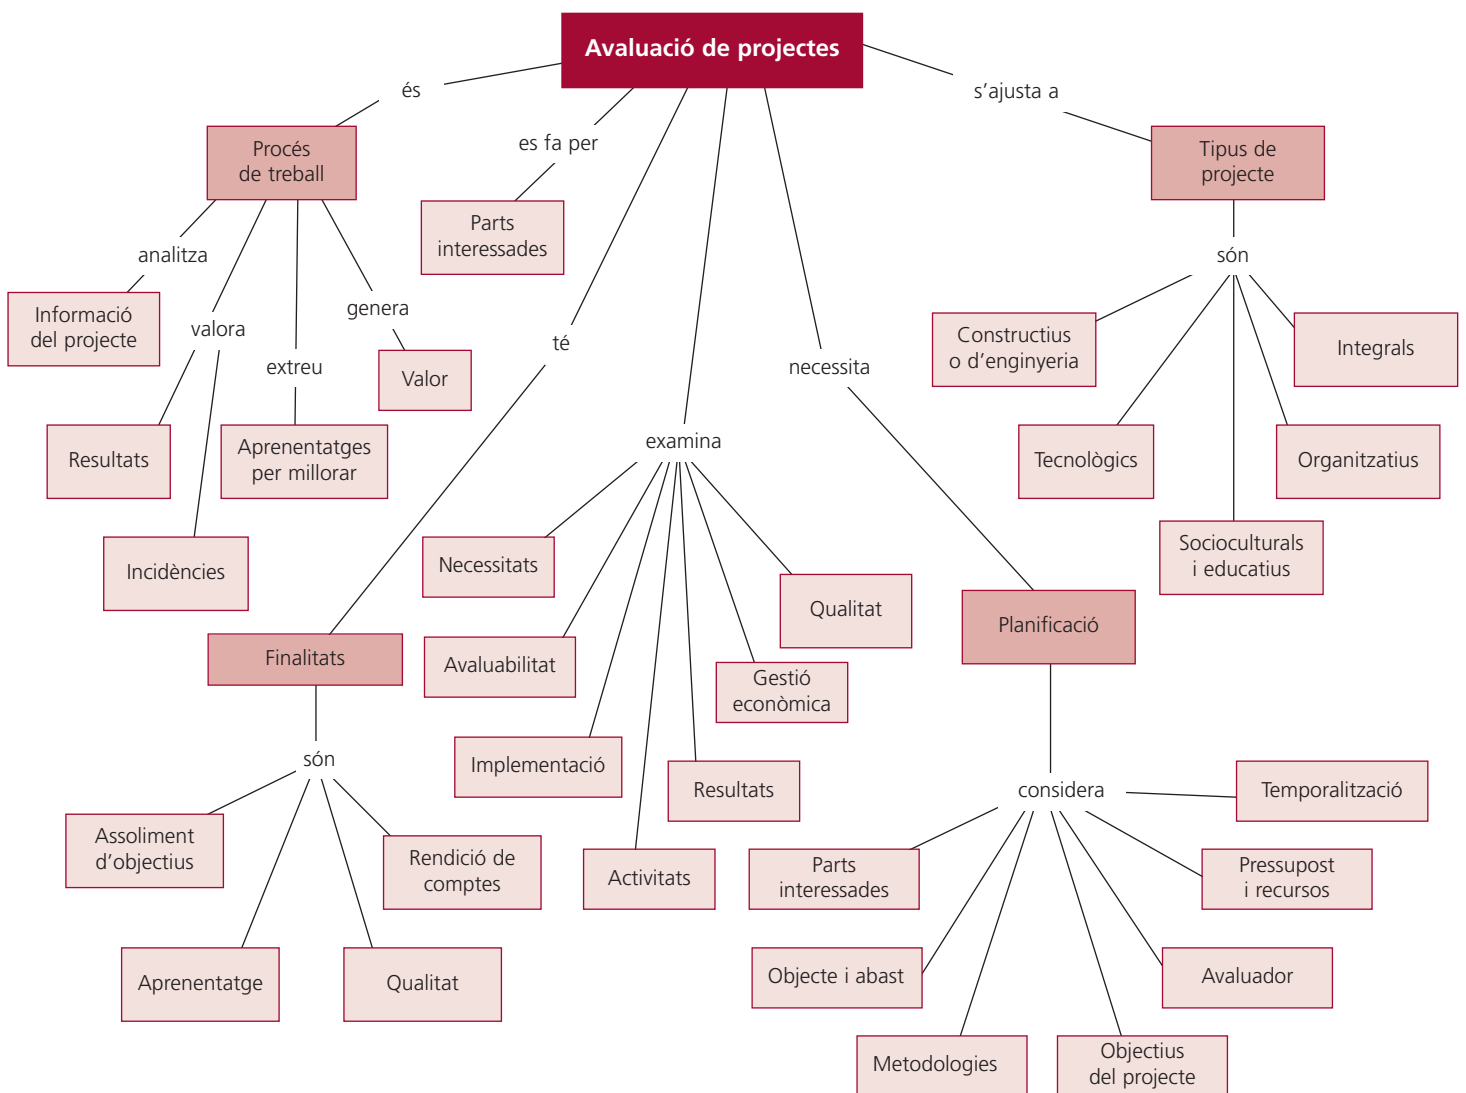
Avaluació de projectes

és

Procés de treball

analitza

Informació del projecte

valora

Resultats

Incidències

extreu

Aprenentatges per millorar

genera

Valor

es fa per

Parts interessades

té

Finalitats

són

Assoliment d'objectius

Rendició de comptes

Aprenentatge

Qualitat

examina

Necessitats

Avaluabilitat

Implementació

Activitats

Resultats

Gestió econòmica

Qualitat

necessita

Planificació

considera

Temporalització

Pressupost i recursos

Avaluador

Objectius del projecte

Metodologies

Objecte i abast

Parts interessades

s'ajusta a

Tipus de projecte

són

Constructius o d'enginyeria

Integrals

Tecnològics

Organitzatius

Socioculturals i educatius